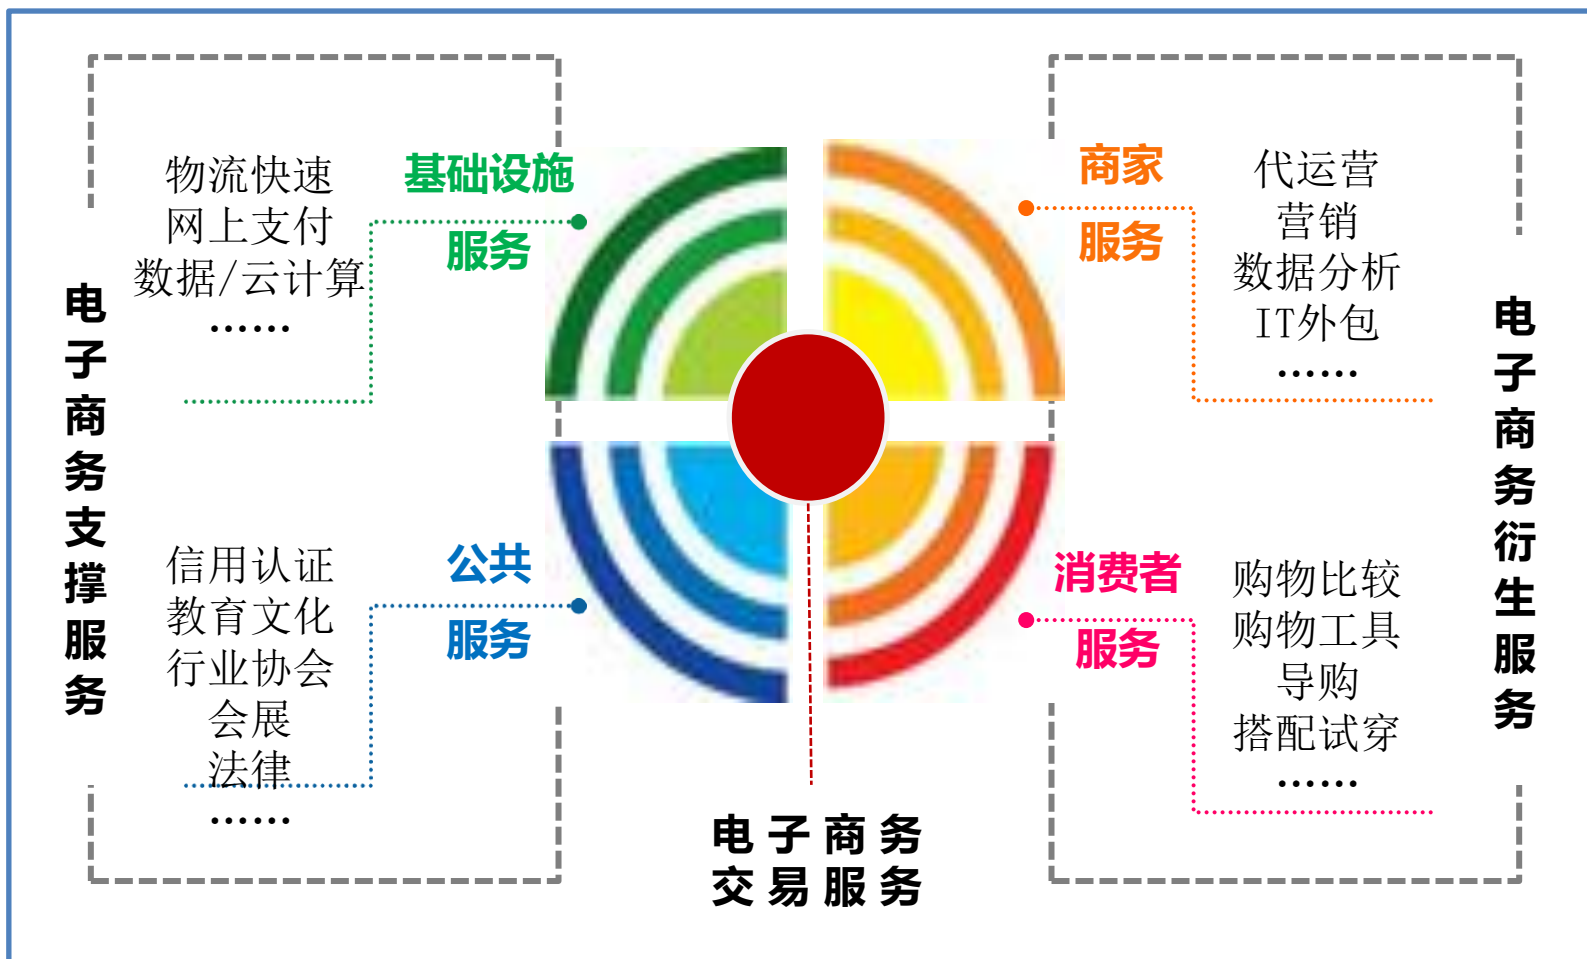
电子商务支撑服务

物流快速
网上支付
数据/云计算
……

基础设施
服务

信用认证
教育文化
行业协会
会展
法律
……

公共
服务

商家
服务

代运营
营销
数据分析
IT外包
……

消费者
服务

购物比较
购物工具
导购
搭配试穿
……

电子商务衍生服务

电子商务
交易服务